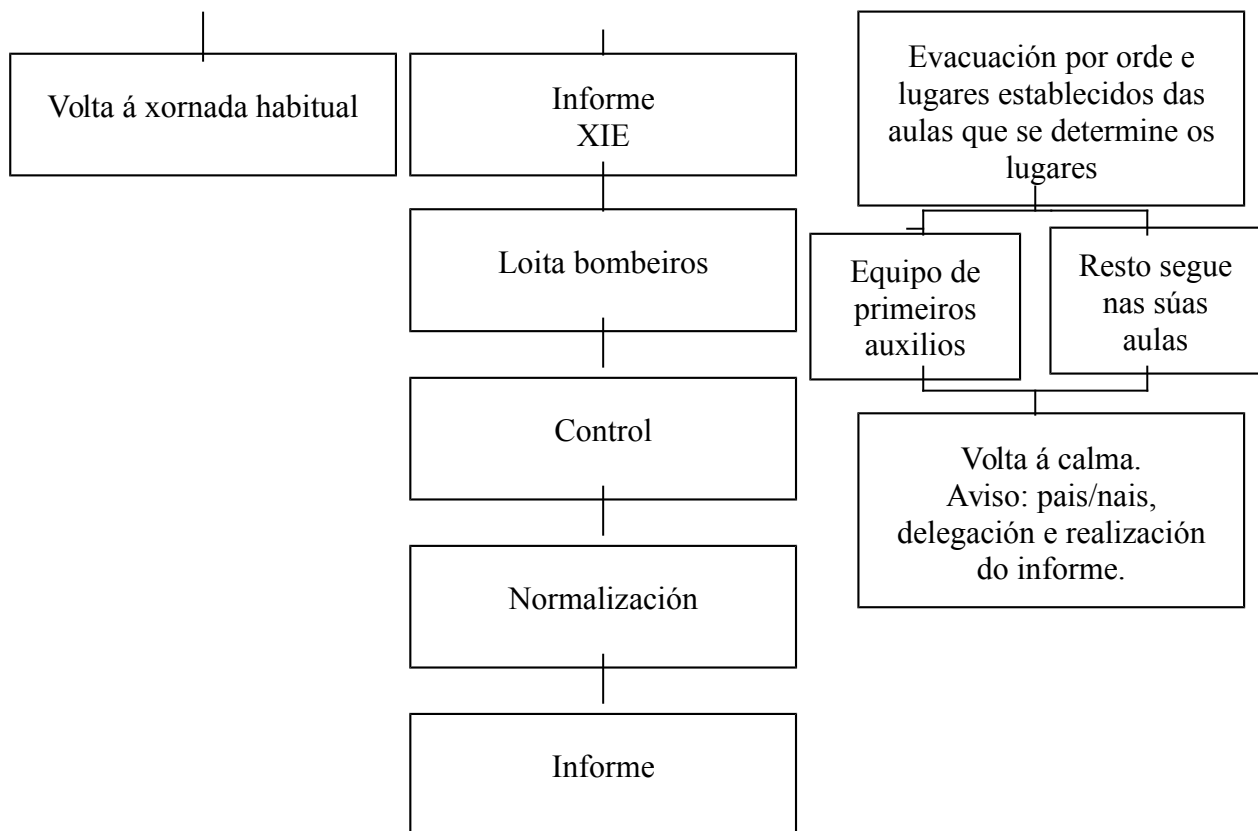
Volta á xornada habitual

Informe XIE

Loita bombeiros

Control

Normalización

Informe

Evacuación por orde e lugares establecidos das aulas que se determine os lugares

Equipo de primeiros auxilios

Resto segue nas súas aulas

Volta á calma. Aviso: pais/nais, delegación e realización do informe.